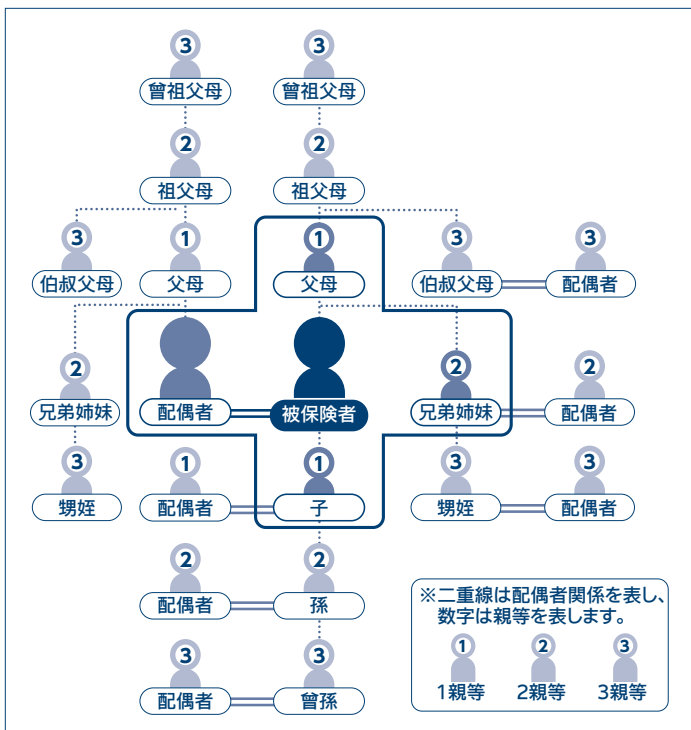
3 曽祖父母
3 曽祖父母
2 祖父母
2 祖父母
3 伯叔父母
1 父母
1 父母
3 伯叔父母
3 配偶者
配偶者
被保険者
2 兄弟姉妹
2 兄弟姉妹
2 配偶者
3 甥姪
1 配偶者
1 子
3 甥姪
3 配偶者
2 配偶者
2 孫
3 配偶者
3 曽孫

※二重線は配偶者関係を表し、数字は親等を表します。
1 1親等
2 2親等
3 3親等